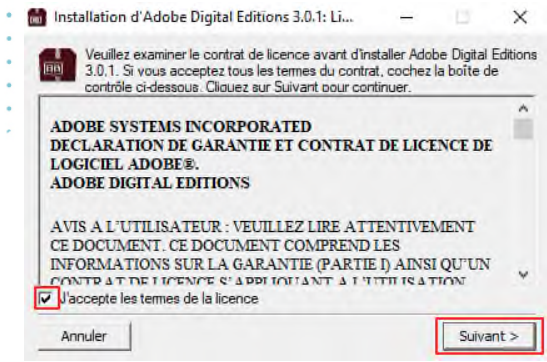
Installation d'Adobe Digital Editions 3.0.1: Li...

Veuillez examiner le contrat de licence avant d'installer Adobe Digital Editions 3.0.1. Si vous acceptez tous les termes du contrat, cochez la boîte de contrôle ci-dessous. Cliquez sur Suivant pour continuer.

ADOBE SYSTEMS INCORPORATED
DECLARATION DE GARANTIE ET CONTRAT DE LICENCE DE LOGICIEL ADOBE®.
ADOBE DIGITAL EDITIONS

AVIS A L'UTILISATEUR : VEUILLEZ LIRE ATTENTIVEMENT CE DOCUMENT. CE DOCUMENT COMPREND LES INFORMATIONS SUR LA GARANTIE (PARTIE I) AINSI QU'UN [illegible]

J'accepte les termes de la licence

Annuler

Suivant >